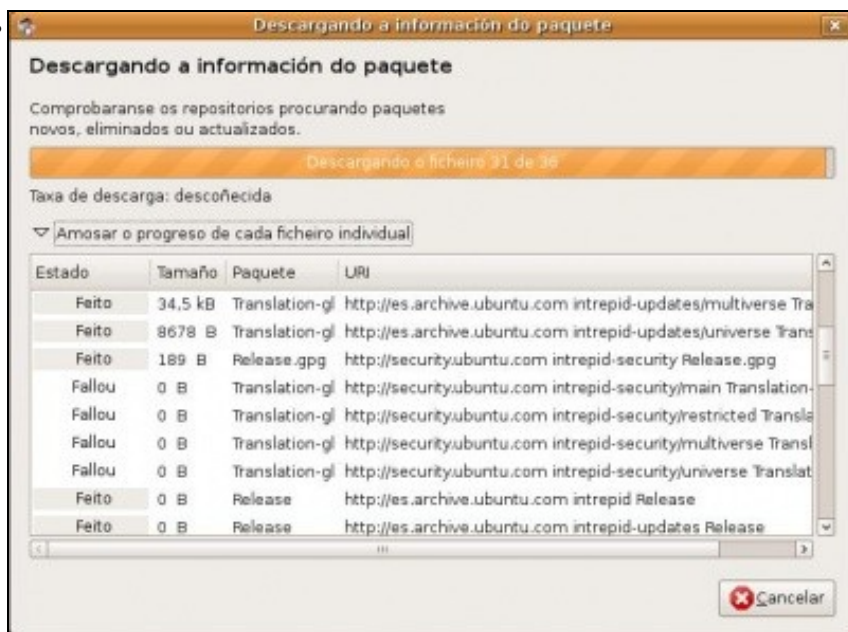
Descargando a información do paquete

Descargando a información do paquete

Comprobaranse os repositorios procurando paquetes novos, eliminados ou actualizados.

Descargando o ficheiro 31 de 36

Taxa de descarga: descoñecida

Amosar o progreso de cada ficheiro individual

| Estado | Tamaño | Paquete | URI |
|---|---|---|---|
| Feito | 34,5 kB | Translation-gl | http://es.archive.ubuntu.com intrepid-updates/multiverse Tra |
| Feito | 8678 B | Translation-gl | http://es.archive.ubuntu.com intrepid-updates/universe Trans |
| Feito | 189 B | Release.gpg | http://security.ubuntu.com intrepid-security Release.gpg |
| Fallou | 0 B | Translation-gl | http://security.ubuntu.com intrepid-security/main Translation- |
| Fallou | 0 B | Translation-gl | http://security.ubuntu.com intrepid-security/restricted Transla |
| Fallou | 0 B | Translation-gl | http://security.ubuntu.com intrepid-security/multiverse Transl |
| Fallou | 0 B | Translation-gl | http://security.ubuntu.com intrepid-security/universe Translat |
| Feito | 0 B | Release | http://es.archive.ubuntu.com intrepid Release |
| Feito | 0 B | Release | http://es.archive.ubuntu.com intrepid-updates Release |

Cancelar